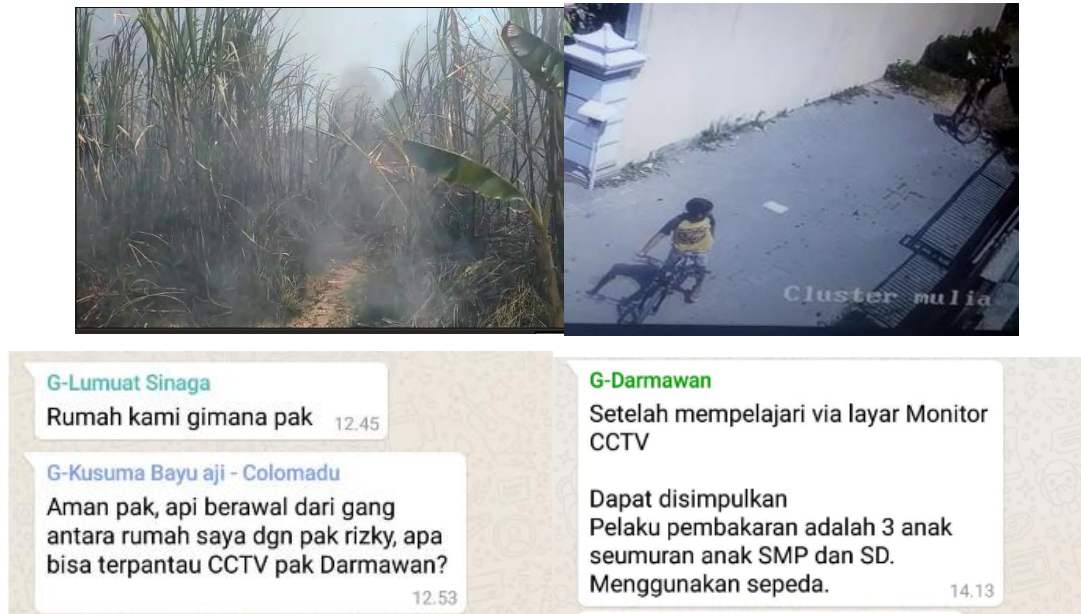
Cluster mulia

G-Lumuat Sinaga
Rumah kami gimana pak 12.45

G-Kusuma Bayu aji - Colomadu
Aman pak, api berawal dari gang antara rumah saya dgn pak rizky, apa bisa terpantau CCTV pak Darmawan?
12.53

G-Darmawan
Setelah mempelajari via layar Monitor CCTV

Dapat disimpulkan
Pelaku pembakaran adalah 3 anak seumuran anak SMP dan SD.
Menggunakan sepeda.
14.13